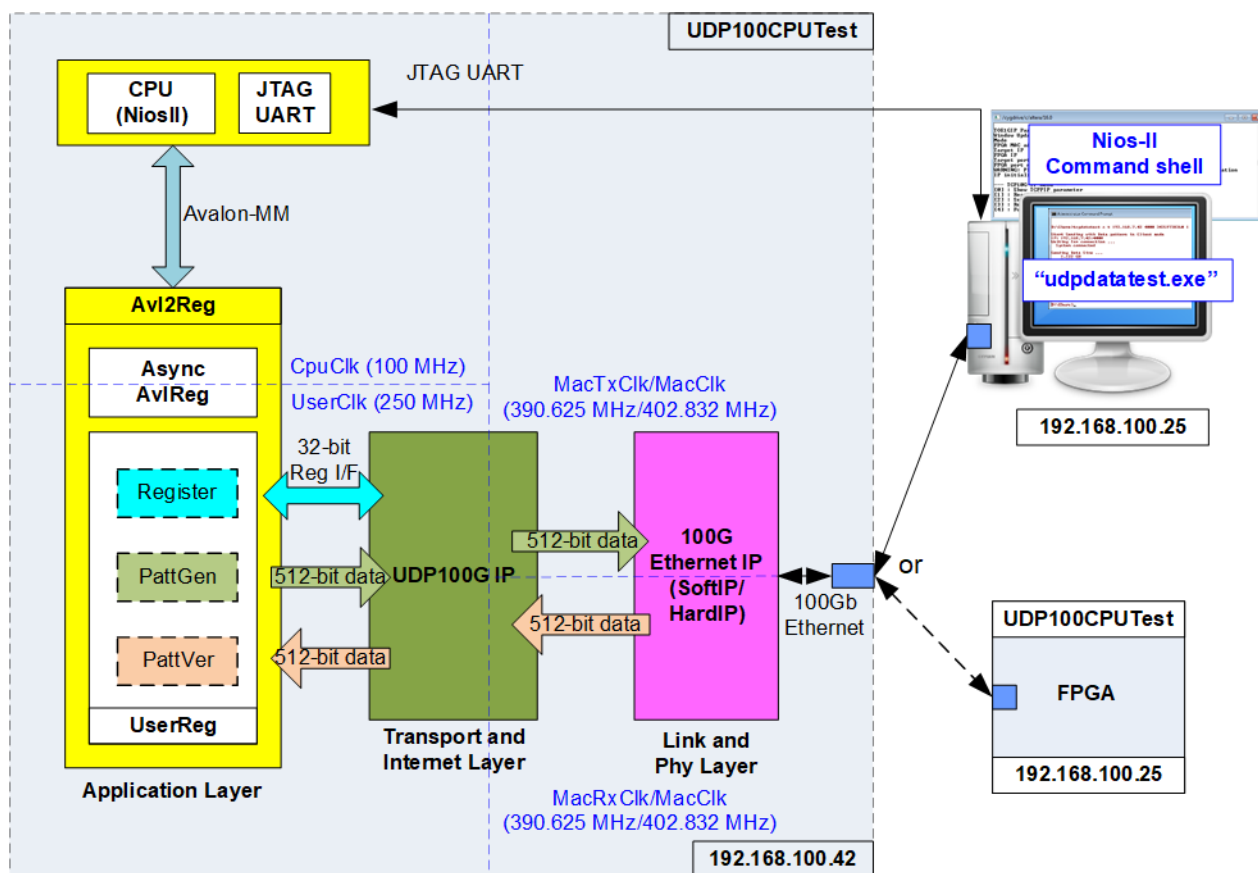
UDP100CPUTest

CPU (NiosII)

JTAG UART

JTAG UART

Nios-II Command shell

"udpdatatest.exe"

Avalon-MM

Avl2Reg

Async AvlReg

CpuClk (100 MHz)

UserClk (250 MHz)

MacTxClk/MacClk (390.625 MHz/402.832 MHz)

192.168.100.25

32-bit Reg I/F

Register

PattGen

PattVer

UserReg

512-bit data

512-bit data

512-bit data

512-bit data

UDP100G IP

100G Ethernet IP (SoftIP/ HardIP)

100Gb Ethernet

or

UDP100CPUTest

FPGA

192.168.100.25

Application Layer

Transport and Internet Layer

Link and Phy Layer

MacRxClk/MacClk (390.625 MHz/402.832 MHz)

192.168.100.42